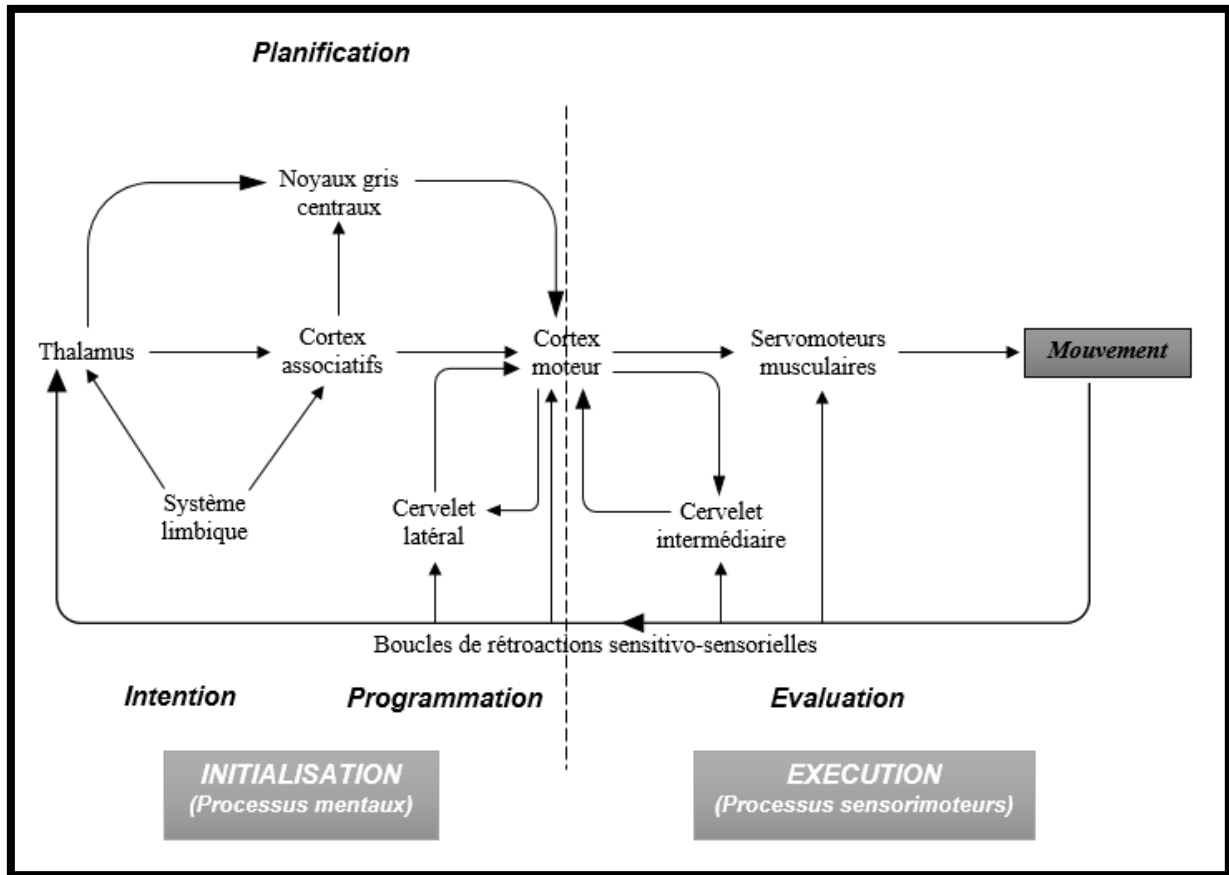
Planification

Noyaux gris centraux

Thalamus

Cortex associatifs

Cortex moteur

Servomoteurs musculaires

Mouvement

Système limbique

Cervelet latéral

Cervelet intermédiaire

Boucles de rétroactions sensitivo-sensorielles

Intention

Programmation

Evaluation

INITIALISATION
(Processus mentaux)

EXECUTION
(Processus sensorimoteurs)